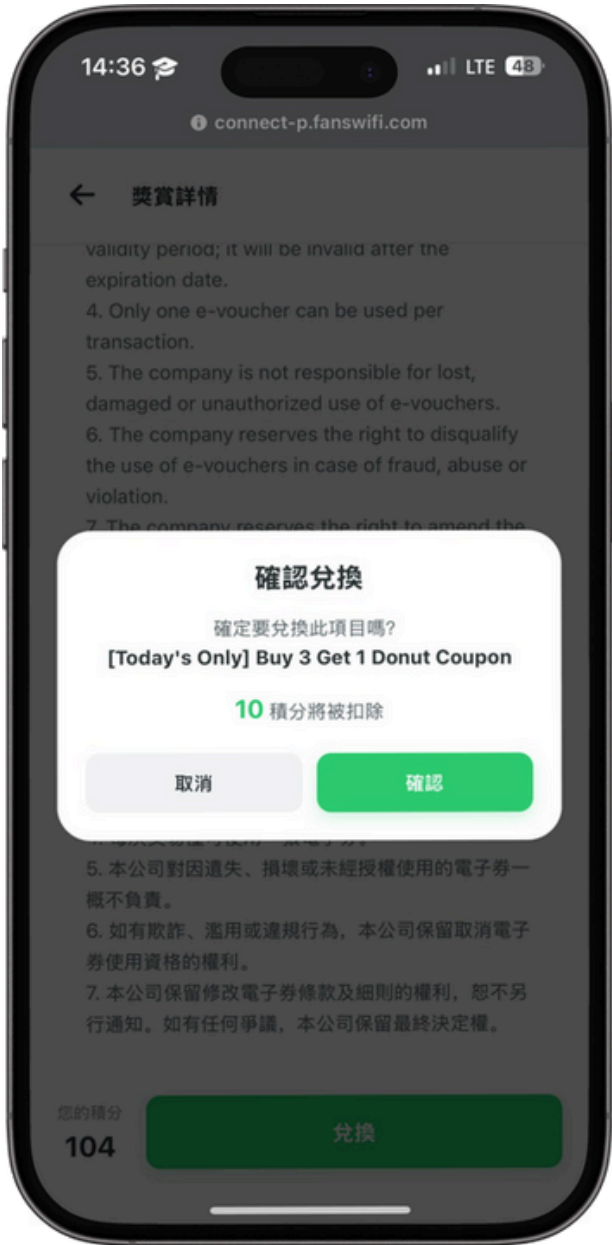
14:36 LTE 48

connect-p.fanswifi.com

← 獎賞詳情

validity period; it will be invalid after the expiration date.
4. Only one e-voucher can be used per transaction.
5. The company is not responsible for lost, damaged or unauthorized use of e-vouchers.
6. The company reserves the right to disqualify the use of e-vouchers in case of fraud, abuse or violation.
7. The company reserves the right to amend the

確認兌換

確定要兌換此項目嗎?
[Today's Only] Buy 3 Get 1 Donut Coupon

10 積分將被扣除

取消
確認

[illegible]
5. 本公司對因遺失、損壞或未經授權使用的電子券一概不負責。
6. 如有欺詐、濫用或違規行為，本公司保留取消電子券使用資格的權利。
7. 本公司保留修改電子券條款及細則的權利，恕不另行通知。如有任何爭議，本公司保留最終決定權。

您的積分
104
兌換